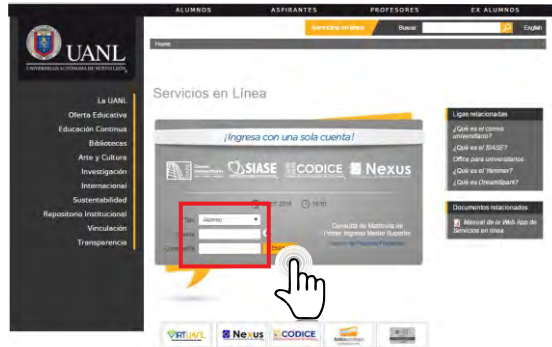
ALUMNOS ASPIRANTES PROFESORES EX ALUMNOS

Servicios en línea Buscar English

UANL
UNIVERSIDAD AUTÓNOMA DE NUEVO LEÓN

Home

La UANL
Oferta Educativa
Educación Continua
Bibliotecas
Arte y Cultura
Investigación
Internacional
Sustentabilidad
Repositorio Institucional
Vinculación
Transparencia

Servicios en Línea

¡Ingresa con una sola cuenta!

SIASE CODICE Nexus

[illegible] 2016 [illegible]

Tipo: Alumno
Cuenta:
Contraseña:
Entrar

Consulta de Matrícula de Primer Ingreso Medio Superior
Ingreso de Personal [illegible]

Ligas relacionadas
¿Qué es el correo universitario?
¿Qué es el SIASE?
Office para universitarios
¿Qué es el Yammer?
¿Qué es DreamSpark?

Documentos relacionados
Manual de la Web App de Servicios en línea

VIRTUANL Nexus CODICE